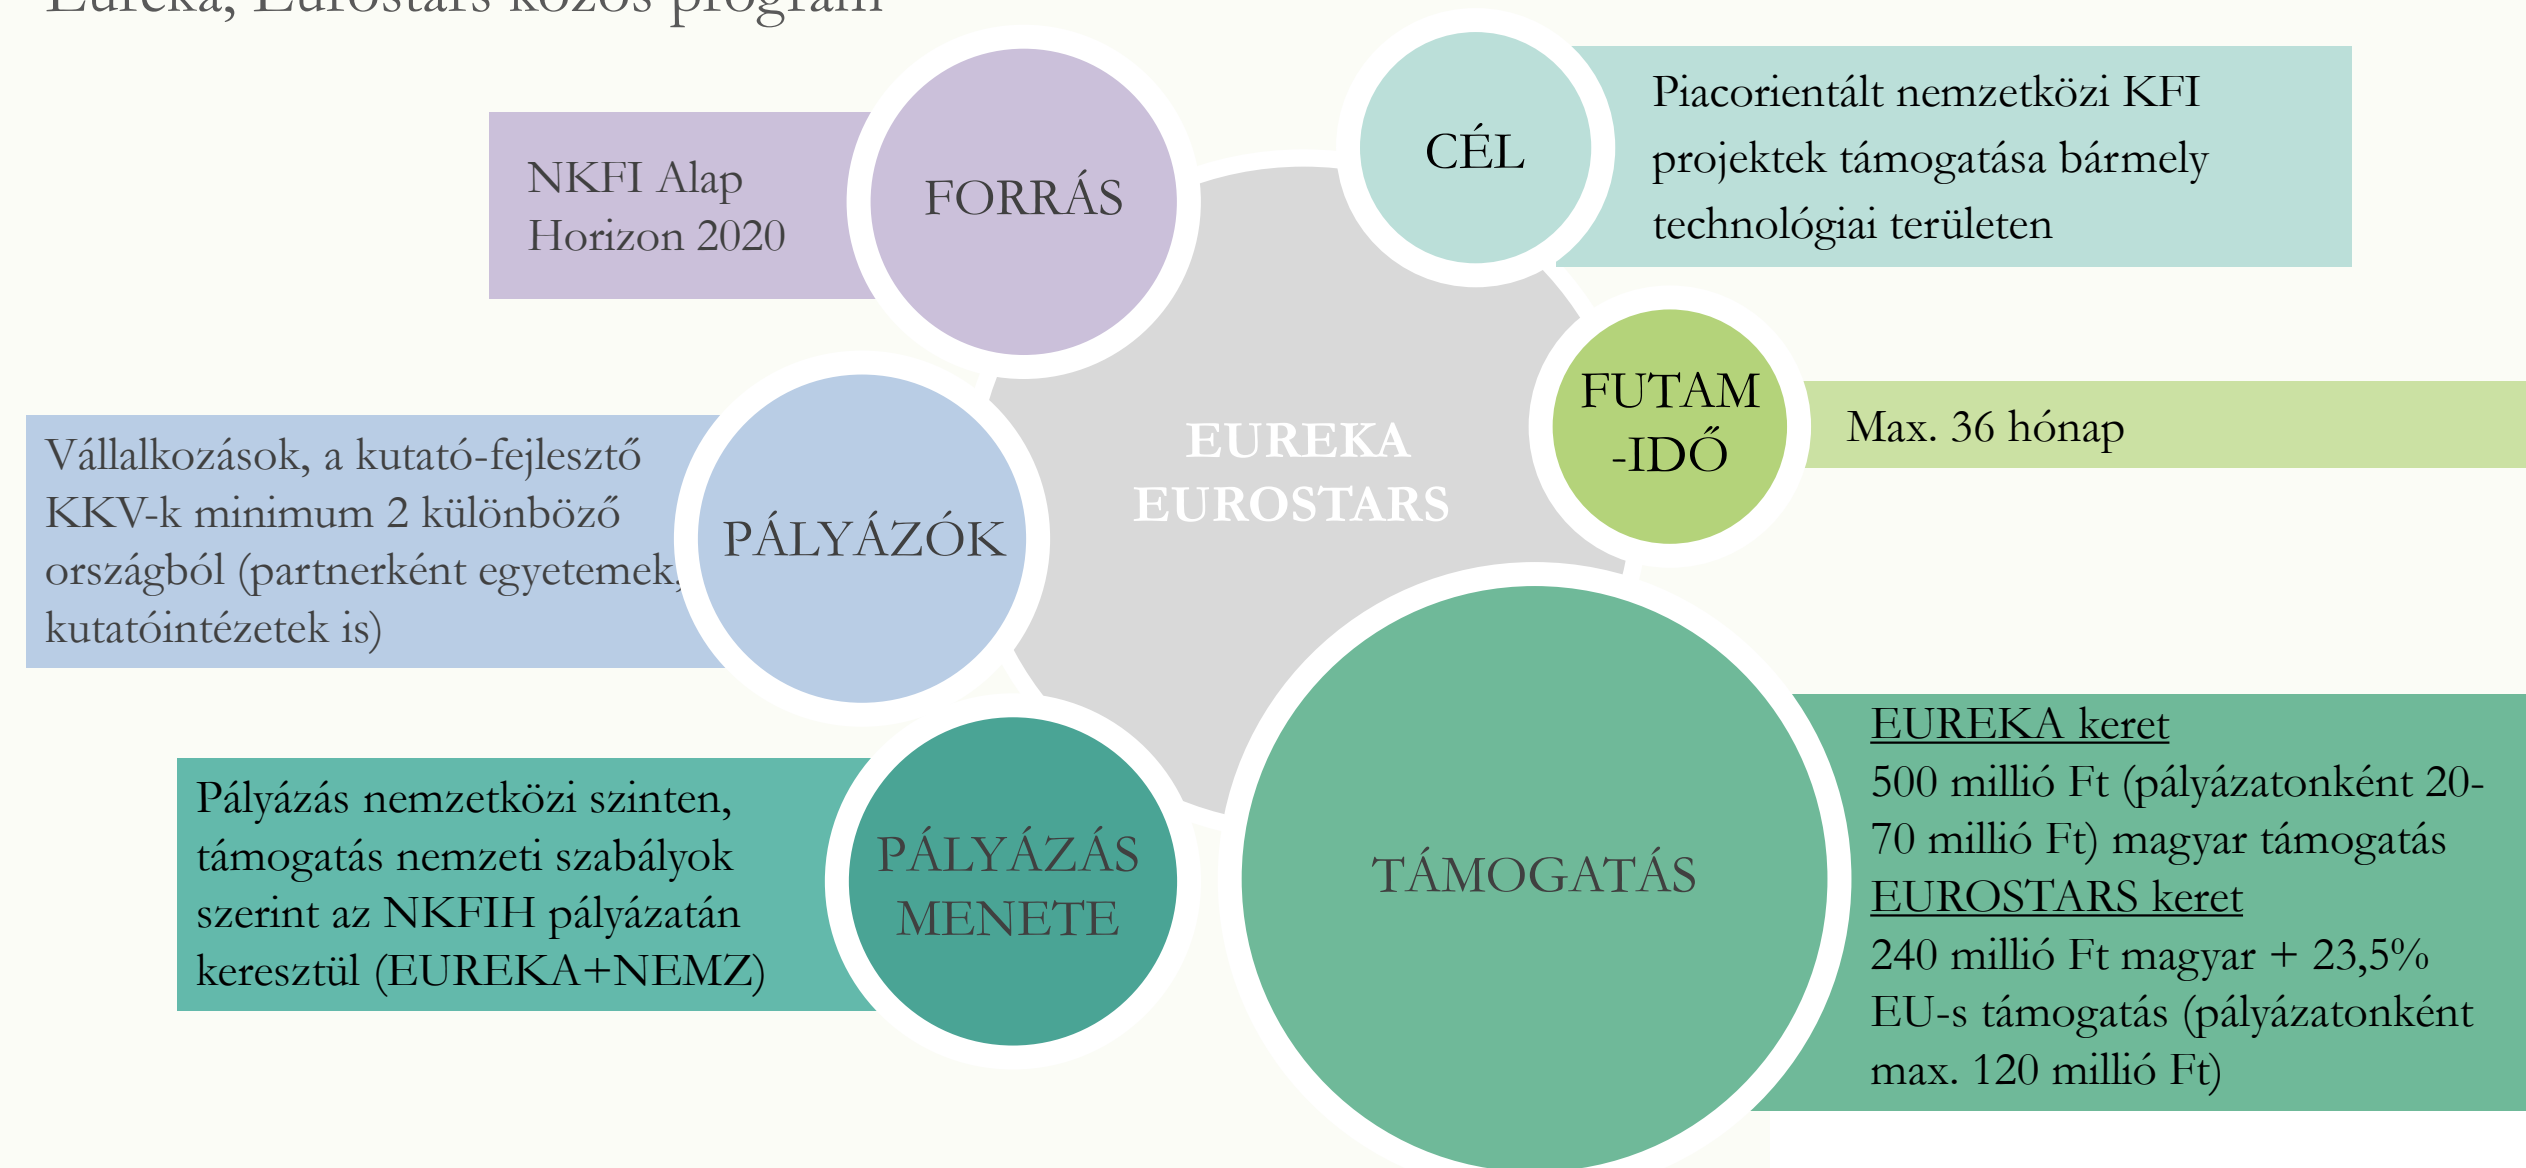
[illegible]

NKFI Alap
Horizon 2020

FORRÁS

CÉL

Piacorientált nemzetközi KFI projektek támogatása bármely technológiai területen

FUTAM-IDŐ

Max. 36 hónap

EUREKA EUROSTARS

Vállalkozások, a kutató-fejlesztő KKV-k minimum 2 különböző országból (partnerként egyetemek, kutatóintézetek is)

PÁLYÁZÓK

Pályázás nemzetközi szinten, támogatás nemzeti szabályok szerint az NKFIH pályázatán keresztül (EUREKA+NEMZ)

PÁLYÁZÁS MENETE

TÁMOGATÁS

EUREKA keret
500 millió Ft (pályázatonként 20-70 millió Ft) magyar támogatás
EUROSTARS keret
240 millió Ft magyar + 23,5% EU-s támogatás (pályázatonként max. 120 millió Ft)